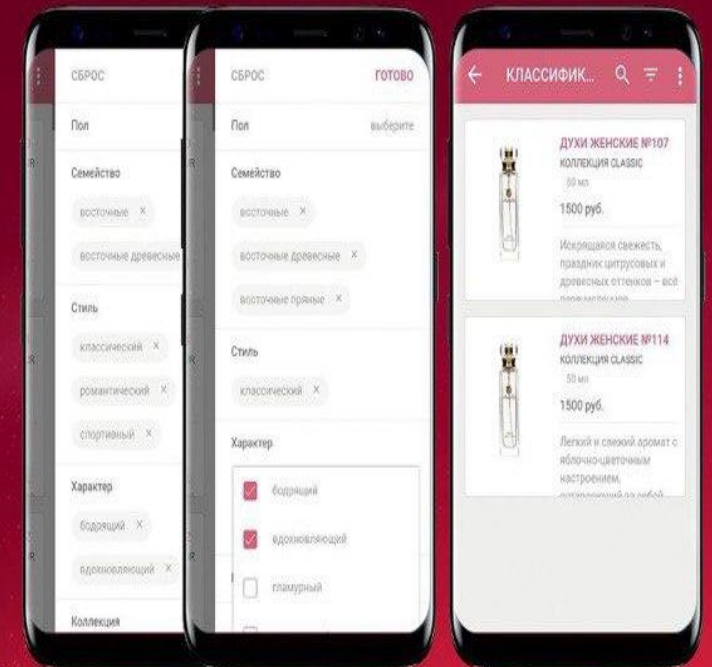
СБРОС

Пол

Семейство

восточные ×

восточные древесные

Стиль

классический ×

романтический ×

спортивный ×

Характер

бодрящий ×

вдохновляющий ×

Коллекция

СБРОС ГОТОВО

Пол выберите

Семейство

восточные ×

восточные древесные ×

восточные пряные ×

Стиль

классический ×

Характер

бодрящий

вдохновляющий

гламурный

КЛАССИФИК...

ДУХИ ЖЕНСКИЕ №107
КОЛЛЕКЦИЯ CLASSIC
50 мл
1500 руб.
Искрящаяся свежесть, праздник цитрусовых и древесных оттенков – всё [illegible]

ДУХИ ЖЕНСКИЕ №114
КОЛЛЕКЦИЯ CLASSIC
50 мл
1500 руб.
Легкий и свежий аромат с яблочно-цветочным настроением, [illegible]